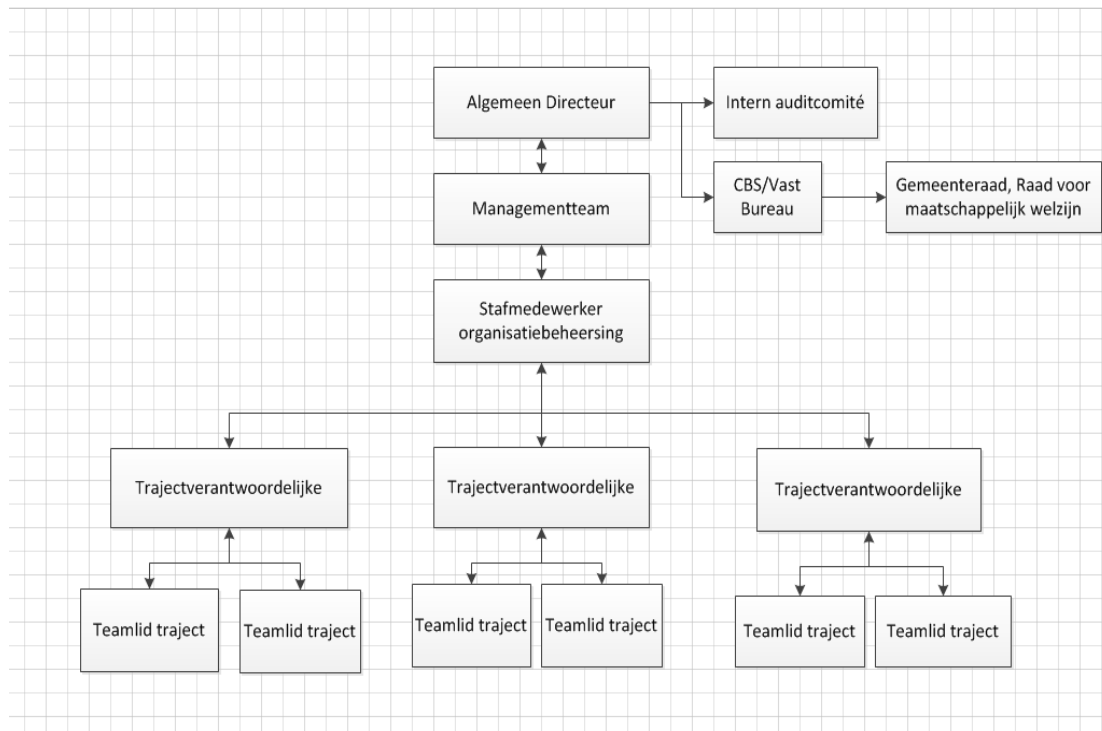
Algemeen Directeur

Intern auditcomité

CBS/Vast Bureau

Gemeenteraad, Raad voor maatschappelijk welzijn

Managementteam

Stafmedewerker organisatiebeheersing

Trajectverantwoordelijke

Trajectverantwoordelijke

Trajectverantwoordelijke

Teamlid traject

Teamlid traject

Teamlid traject

Teamlid traject

Teamlid traject

Teamlid traject